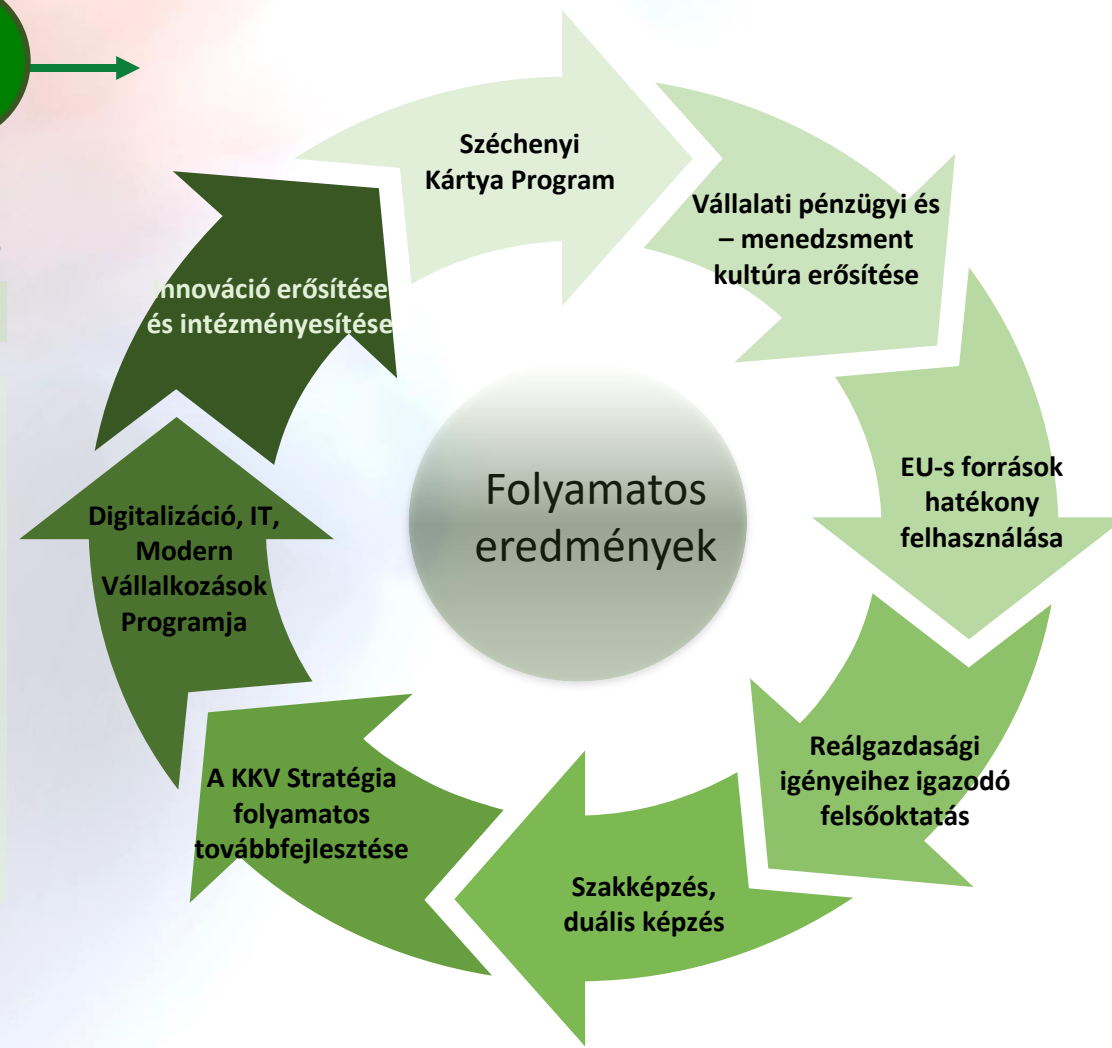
Széchenyi Kártya Program

Vállalati pénzügyi és – menedzsment kultúra erősítése

EU-s források hatékony felhasználása

Reálgazdasági igényeihez igazodó felsőoktatás

Szakképzés, duális képzés

A KKV Stratégia folyamatos továbbfejlesztése

Digitalizáció, IT, Modern Vállalkozások Programja

nnováció erősítése és intézményesítése

Folyamatos eredmények